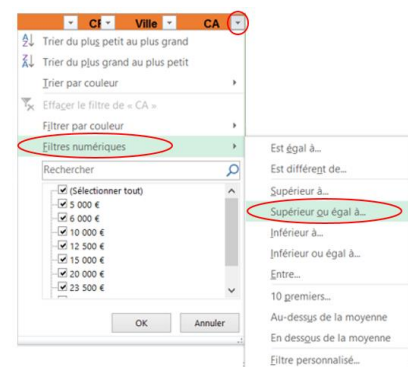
CP Ville CA

Trier du plus petit au plus grand
Trier du plus grand au plus petit
Trier par couleur
Effacer le filtre de « CA »
Filtrer par couleur
Filtres numériques
Rechercher
(Sélectionner tout)
5 000 €
6 000 €
10 000 €
12 500 €
15 000 €
20 000 €
23 500 €
OK
Annuler

Est égal à...
Est différent de...
Supérieur à...
Supérieur ou égal à...
Inférieur à...
Inférieur ou égal à...
Entre...
10 premiers...
Au-dessus de la moyenne
En dessous de la moyenne
Filtre personnalisé...